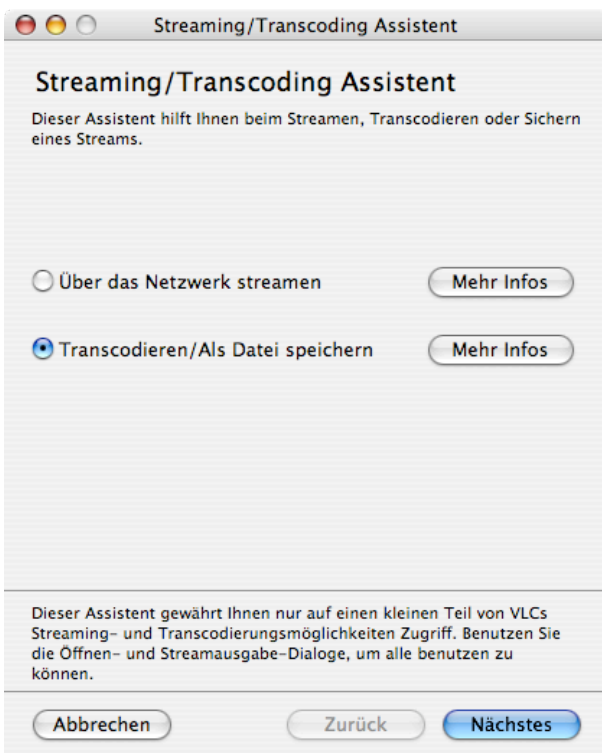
Streaming/Transcoding Assistent

Streaming/Transcoding Assistent

Dieser Assistent hilft Ihnen beim Streamen, Transcodieren oder Sichern eines Streams.

Über das Netzwerk streamen

Mehr Infos

Transcodieren/Als Datei speichern

Mehr Infos

Dieser Assistent gewährt Ihnen nur auf einen kleinen Teil von VLCs Streaming- und Transcodierungsmöglichkeiten Zugriff. Benutzen Sie die Öffnen- und Streamausgabe-Dialoge, um alle benutzen zu können.

Abbrechen

Zurück

Nächstes